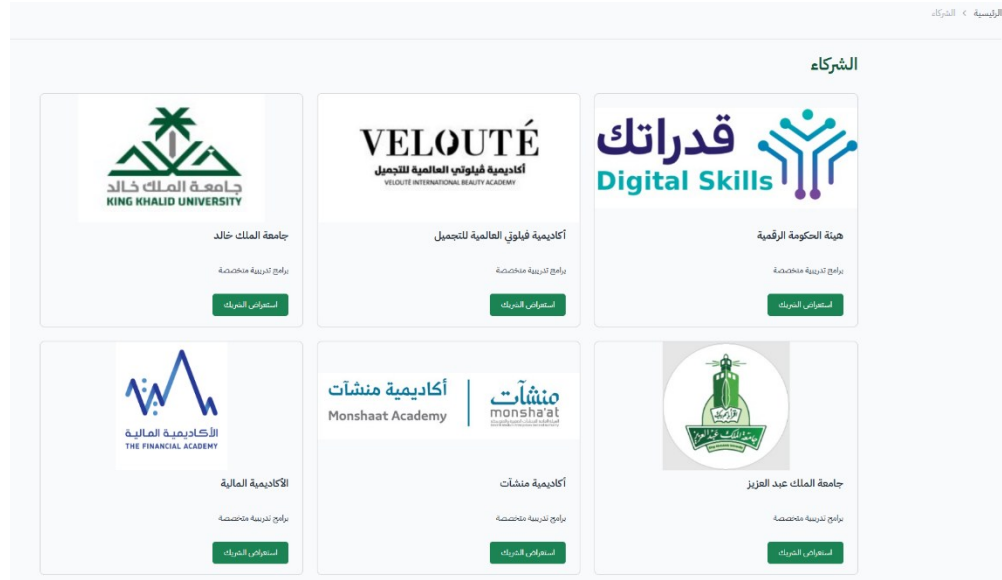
الرئيسية > الشركاء

الشركاء

قدراتك
Digital Skills

هيئة الحكومة الرقمية

برامج تدريبية متخصصة

استعراض الشريك

VELOUTÉ
أكاديمية ڤيلوتي العالمية للتجميل
VELOUTÉ INTERNATIONAL BEAUTY ACADEMY

أكاديمية ڤيلوتي العالمية للتجميل

برامج تدريبية متخصصة

استعراض الشريك

جامعة الملك خالد
KING KHALID UNIVERSITY

جامعة الملك خالد

برامج تدريبية متخصصة

استعراض الشريك

جامعة الملك عبد العزيز

برامج تدريبية متخصصة

استعراض الشريك

منشآت
monsha'at
أكاديمية منشآت
Monshaat Academy

أكاديمية منشآت

برامج تدريبية متخصصة

استعراض الشريك

الأكاديمية المالية
THE FINANCIAL ACADEMY

الأكاديمية المالية

برامج تدريبية متخصصة

استعراض الشريك